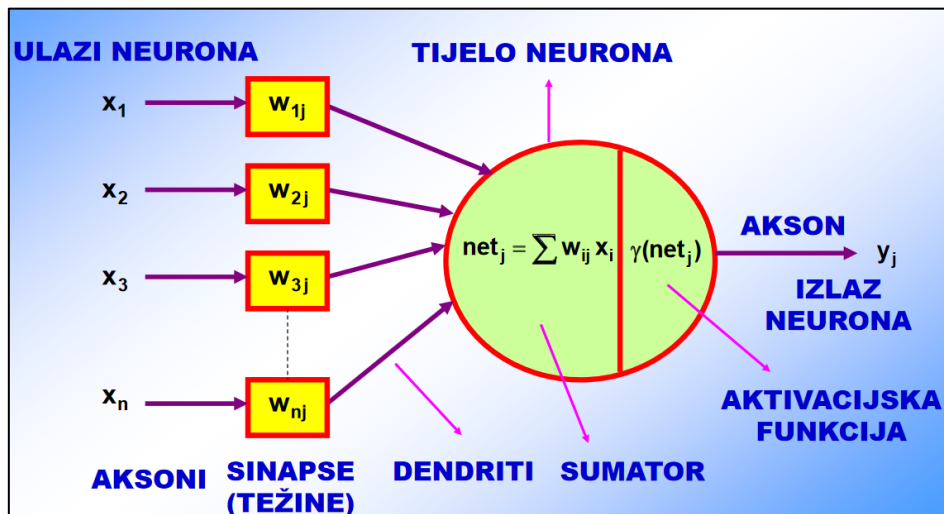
ULAZI NEURONA

TIJELO NEURONA

$x_1$

$w_{1j}$

$x_2$

$w_{2j}$

$x_3$

$w_{3j}$

$x_n$

$w_{nj}$

$net_j = \sum w_{ij} x_i$

$\gamma(net_j)$

AKSON

$y_j$

IZLAZ NEURONA

AKTIVACIJSKA FUNKCIJA

AKSONI

SINAPSE (TEŽINE)

DENDRITI

SUMATOR